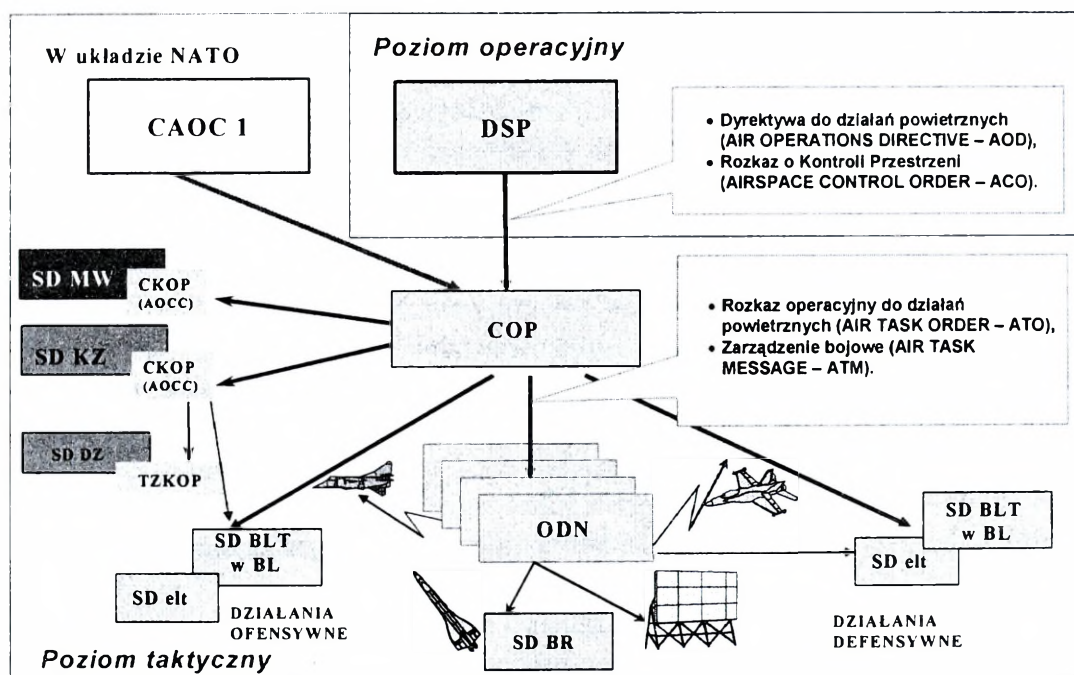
W układzie NATO

CAOC 1

Poziom operacyjny

DSP

• Dyrektywa do działań powietrznych (AIR OPERATIONS DIRECTIVE – AOD),
• Rozkaz o Kontroli Przestrzeni (AIRSPACE CONTROL ORDER – ACO).

SD MW

CKOP (AOCC)

COP

• Rozkaz operacyjny do działań powietrznych (AIR TASK ORDER – ATO),
• Zarządzenie bojowe (AIR TASK MESSAGE – ATM).

SD KZ

CKOP (AOCC)

SD DZ

TZKOP

ODN

SD BLT w BL

SD elt

DZIAŁANIA OFENSYWNE

SD BR

SD BLT w BL

SD elt

DZIAŁANIA DEFENSYWNE

Poziom taktyczny